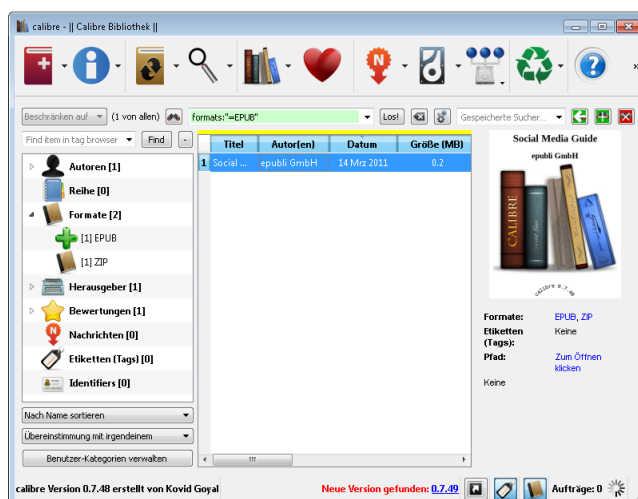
calibre - || Calibre Bibliothek ||

Beschränken auf (1 von allen) formats:"=EPUB" Los! Gespeicherte Sucher...

Find item in tag browser Find -

Autoren [1]
Reihe [0]
Formate [2]
[1] EPUB
[1] ZIP
Herausgeber [1]
Bewertungen [1]
Nachrichten [0]
Etiketten (Tags) [0]
Identifiers [0]

Nach Name sortieren
Übereinstimmung mit irgendeinem
Benutzer-Kategorien verwalten

| | Titel | Autor(en) | Datum | Größe (MB) |
|---|---|---|---|---|
| 1 | Social ... | epubli GmbH | 14 Mrz 2011 | 0.2 |

Social Media Guide
epubli GmbH
CALIBRE
calibre 0.7.48

Formate: EPUB, ZIP
Etiketten (Tags): Keine
Pfad: Zum Öffnen klicken
Keine

calibre Version 0.7.48 erstellt von Kovid Goyal Neue Version gefunden: 0.7.49 Aufträge: 0